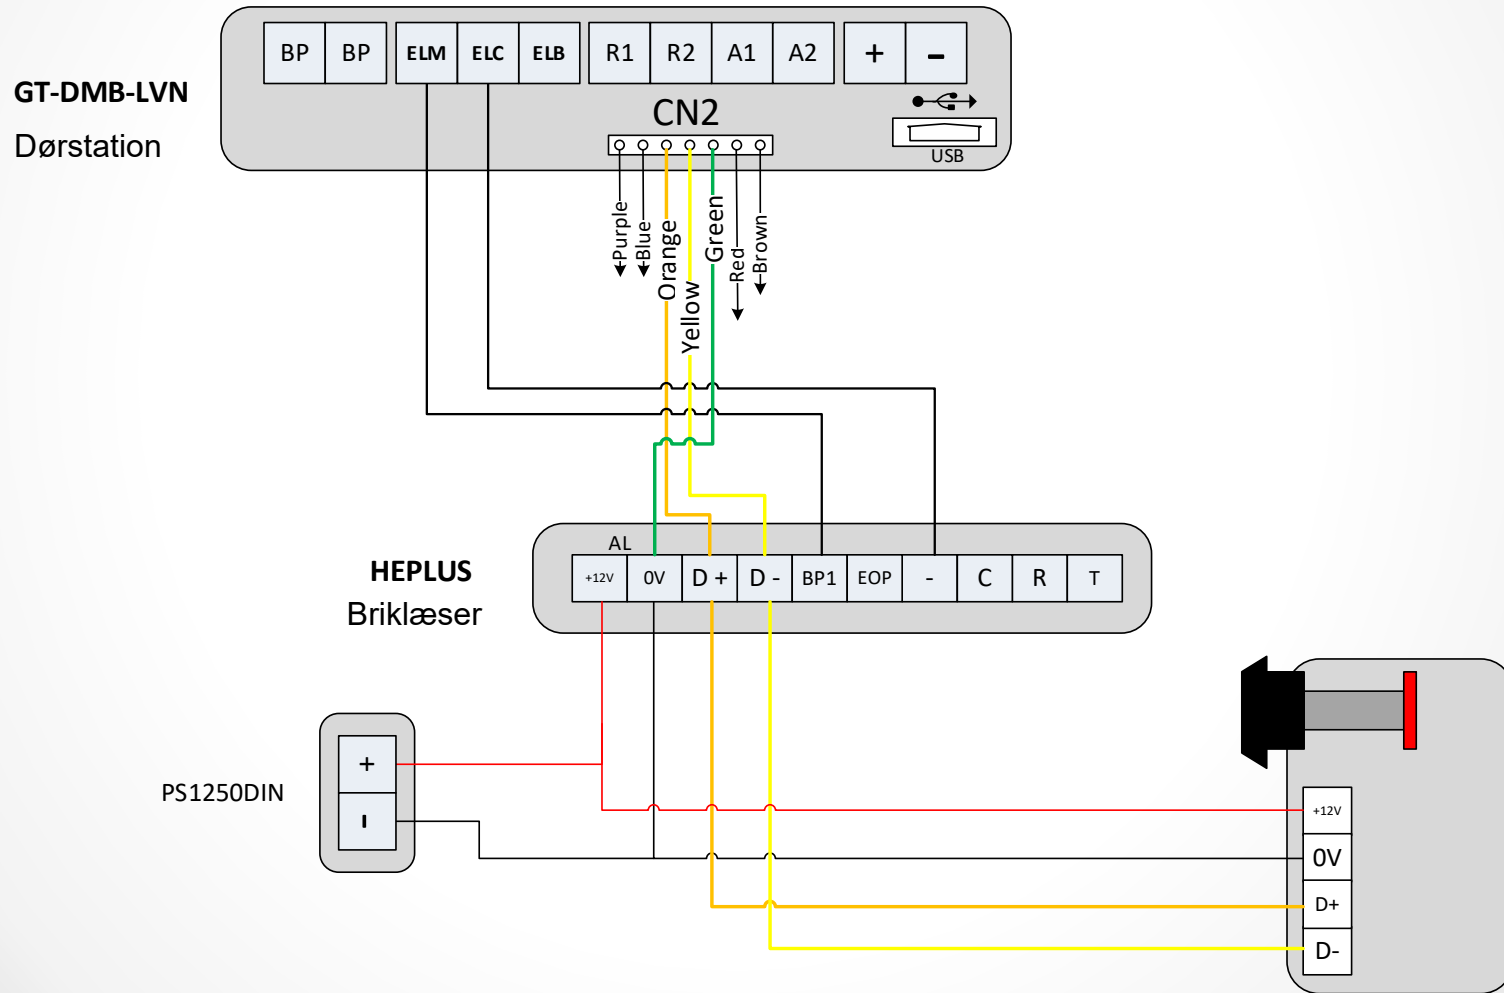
GT-DMB-LVN
Dørstation

| BP | BP | ELM | ELC | ELB | R1 | R2 | A1 | A2 | + | – |
|---|---|---|---|---|---|---|---|---|---|---|

CN2

USB

Purple
Blue
Orange
Yellow
Green
Red
Brown

HEPLUS
Briklæser

AL

| +12V | 0V | D + | D - | BP1 | EOP | - | C | R | T |
|---|---|---|---|---|---|---|---|---|---|

PS1250DIN

+
ı

+12V
0V
D+
D-